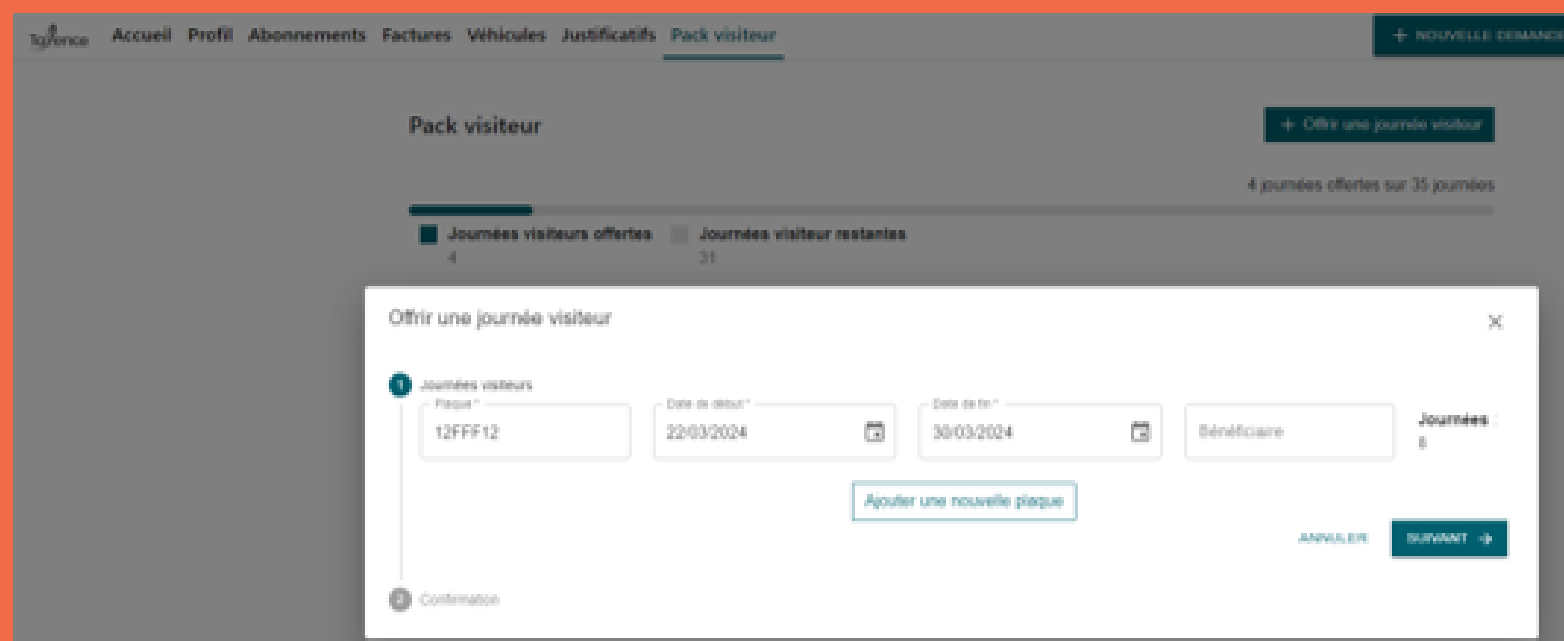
Tg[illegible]ence Accueil Profil Abonnements Factures Véhicules Justificatifs Pack visiteur

+ NOUVELLE DEMANDE

Pack visiteur

+ Offrir une journée visiteur

4 journées offertes sur 35 journées

Journées visiteurs offertes
4

Journées visiteur restantes
31

Offrir une journée visiteur

1 Journées visiteurs

Plaque *
12FFF12

Date de début *
22/03/2024

Date de fin *
30/03/2024

Bénéficiaire

Journées
8

Ajouter une nouvelle plaque

ANNULER

SUIVANT

2 Confirmation